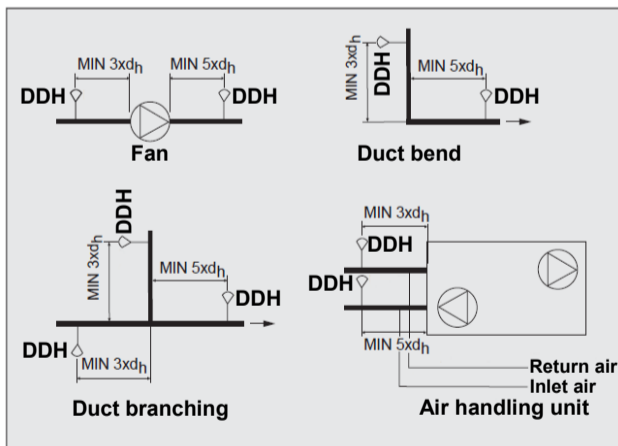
MIN 3xd$_h$
MIN 5xd$_h$
DDH
DDH
Fan

MIN 3xd$_h$
DDH
MIN 5xd$_h$
DDH
Duct bend

DDH
MIN 3xd$_h$
MIN 5xd$_h$
DDH
DDH
MIN 3xd$_h$
Duct branching

MIN 3xd$_h$
DDH
DDH
MIN 5xd$_h$
Return air
Inlet air
Air handling unit